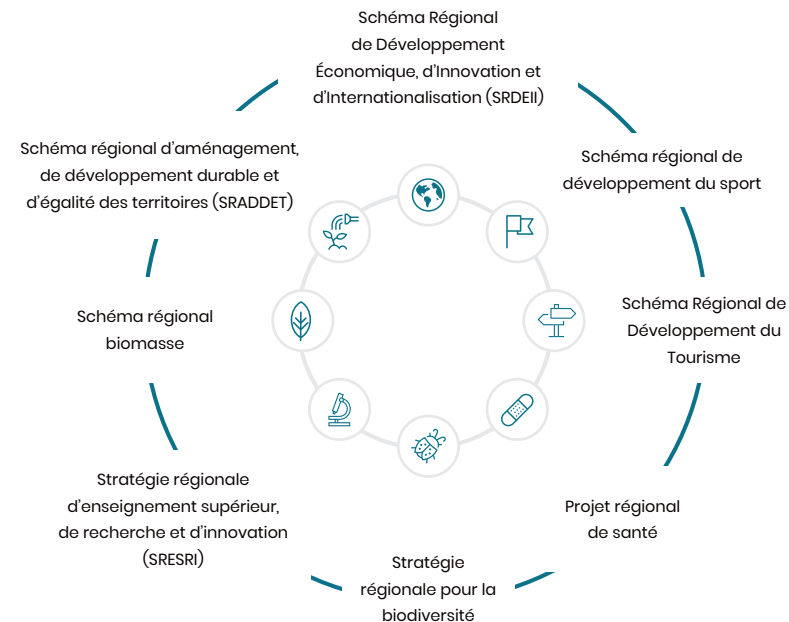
Schéma Régional de Développement Économique, d'Innovation et d'Internationalisation (SRDEII)

Schéma régional de développement du sport

Schéma Régional de Développement du Tourisme

Projet régional de santé

Stratégie régionale pour la biodiversité

Stratégie régionale d'enseignement supérieur, de recherche et d'innovation (SRESRI)

Schéma régional biomasse

Schéma régional d'aménagement, de développement durable et d'égalité des territoires (SRADDET)